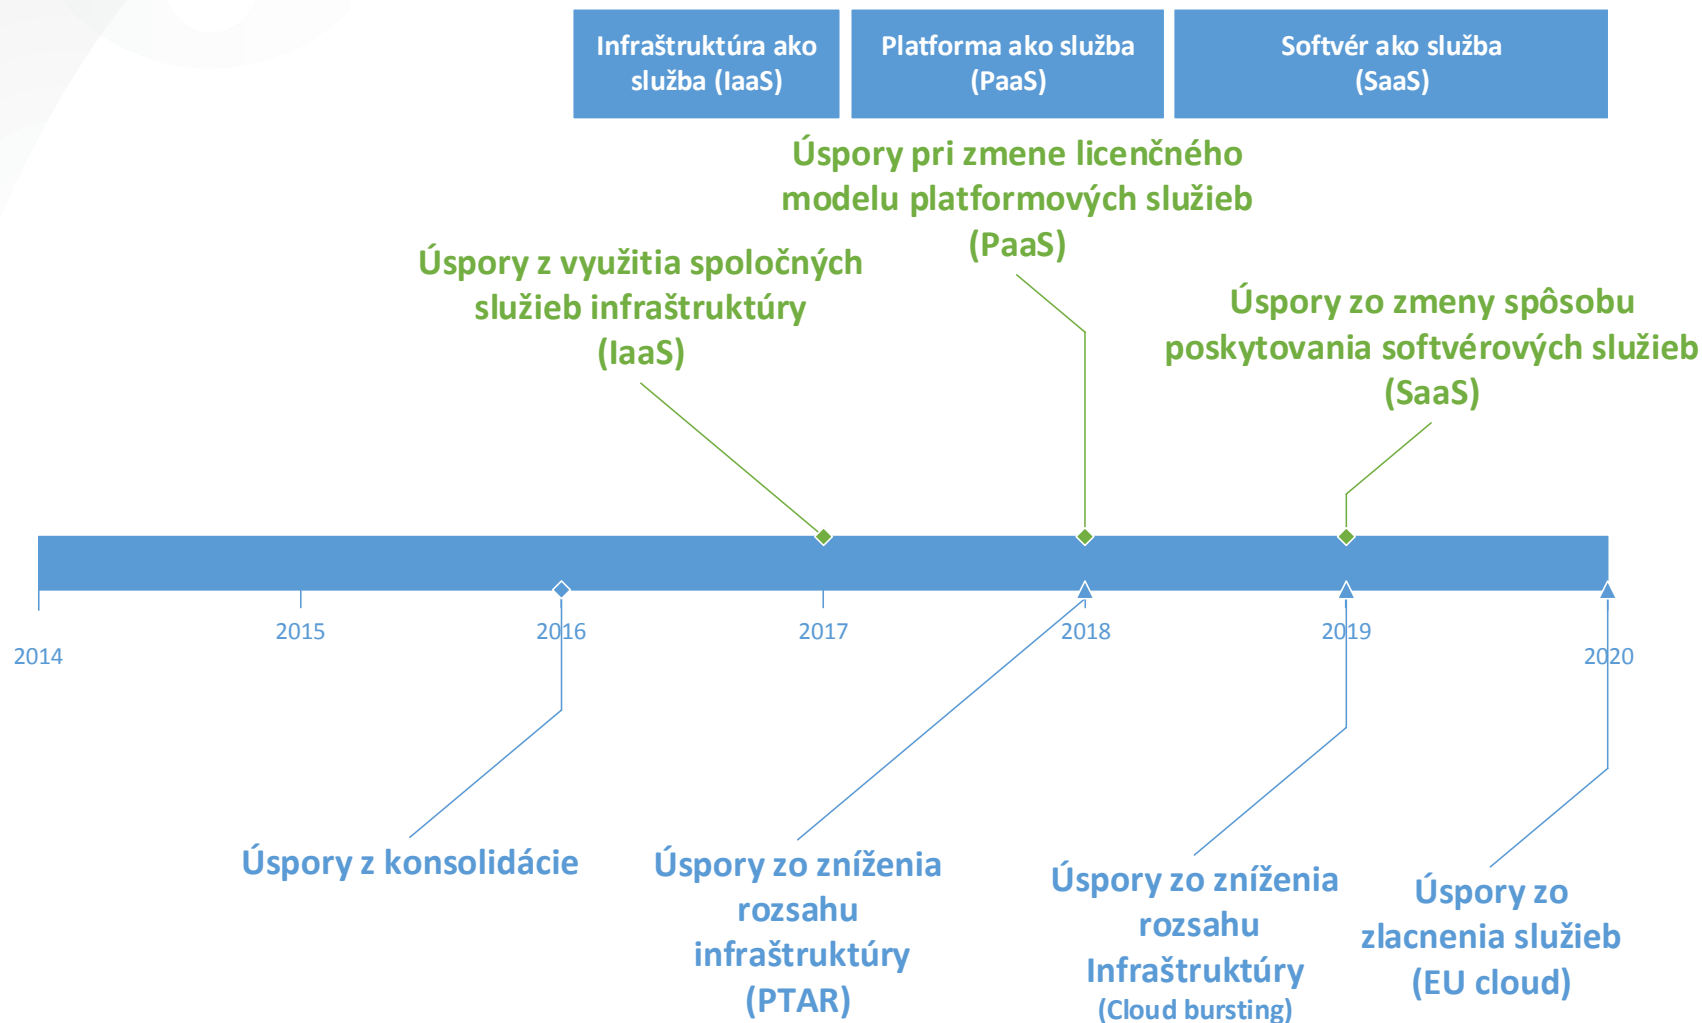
Infraštruktúra ako služba (IaaS)

Platforma ako služba (PaaS)

Softvér ako služba (SaaS)

Úspory pri zmene licenčného modelu platformových služieb (PaaS)

Úspory z využitia spoločných služieb infraštruktúry (IaaS)

Úspory zo zmeny spôsobu poskytovania softvérových služieb (SaaS)

2014

2015

2016

2017

2018

2019

2020

Úspory z konsolidácie

Úspory zo zníženia rozsahu infraštruktúry (PTAR)

Úspory zo zníženia rozsahu Infraštruktúry (Cloud bursting)

Úspory zo zlacnenia služieb (EU cloud)